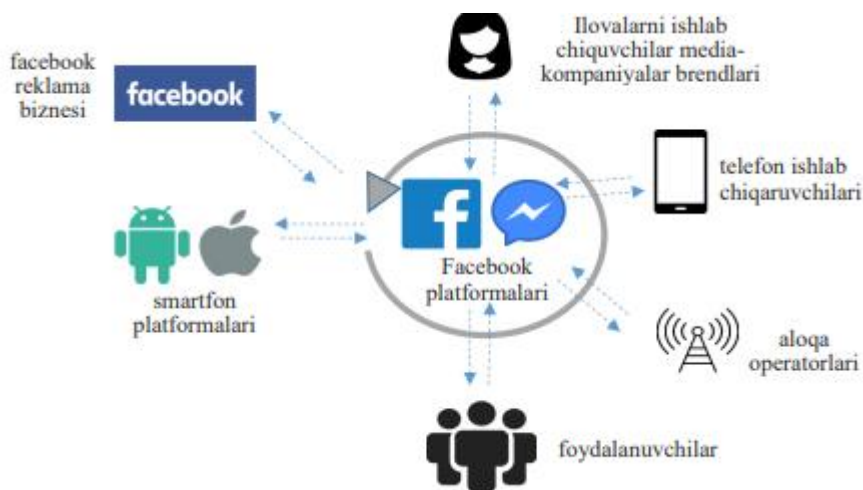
facebook reklama biznesi

facebook

Ilovalarni ishlab chiquvchilar media-kompaniyalar brendlari

telefon ishlab chiqaruvchilari

smartfon platformalari

Facebook platformalari

aloqa operatorlari

foydalanuvchilar